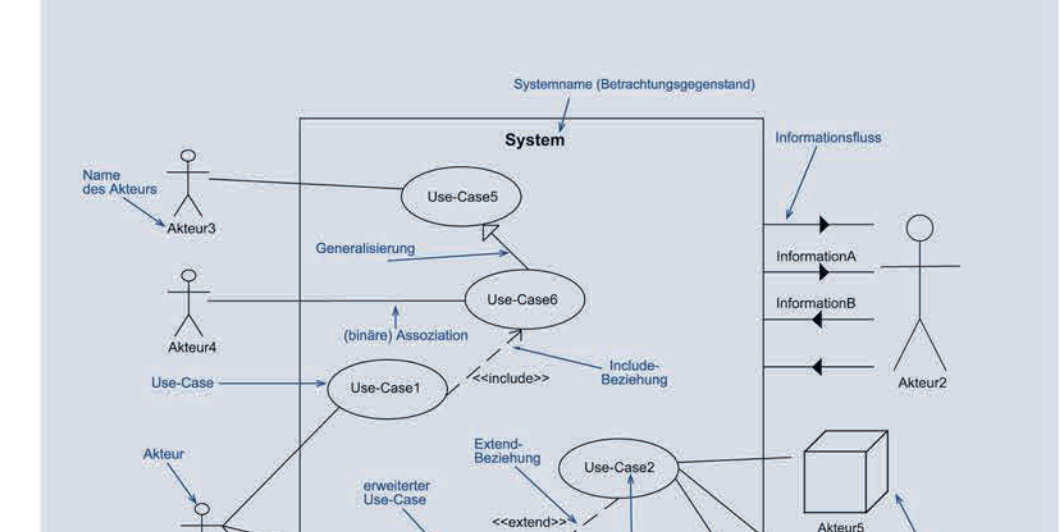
Systemname (Betrachtungsgegenstand)

System

Informationsfluss

Name des Akteurs

Akteur3

Use-Case5

Generalisierung

InformationA

InformationB

Akteur4

Use-Case6

(binäre) Assoziation

Include-Beziehung

Use-Case

Use-Case1

<<include>>

Akteur2

Akteur

Extend-Beziehung

Use-Case2

erweiterter Use-Case

<<extend>>

Akteur5